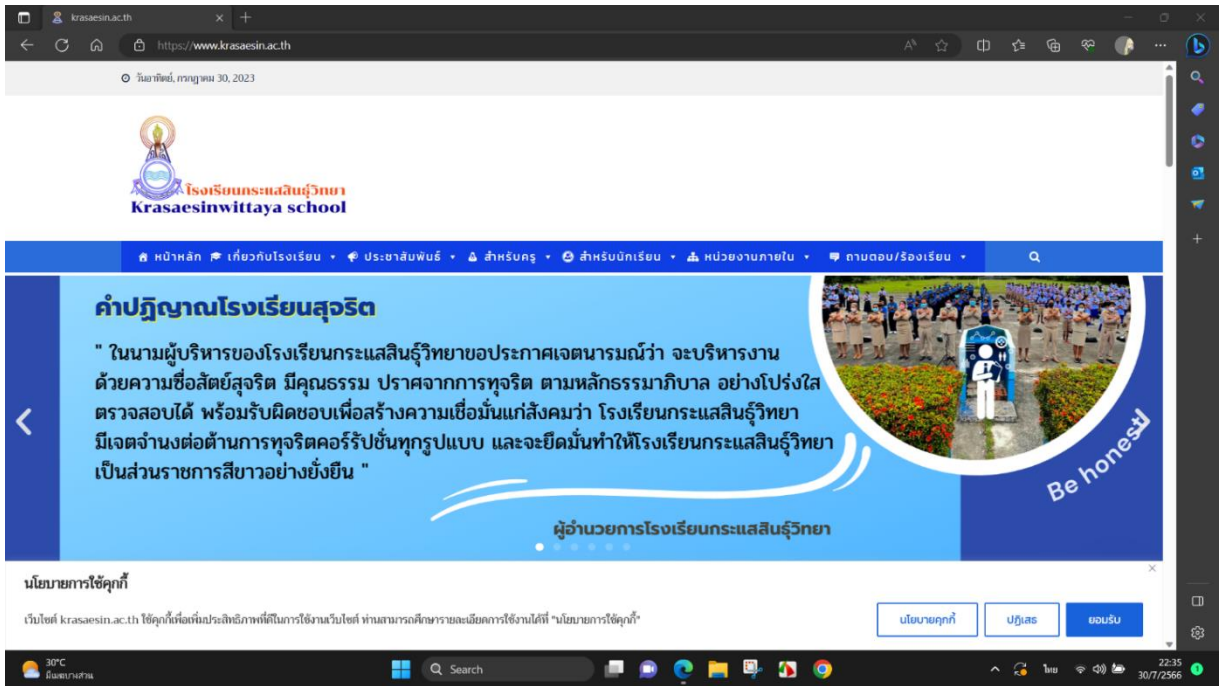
krasaesin.ac.th

https://www.krasaesin.ac.th

วันอาทิตย์, กรกฎาคม 30, 2023

โรงเรียนกระแสสินธุ์วิทยา
Krasaesinwittaya school

หน้าหลัก | เกี่ยวกับโรงเรียน | ประชาสัมพันธ์ | สำหรับครู | สำหรับนักเรียน | หน่วยงานภายใน | ถามตอบ/ร้องเรียน

คำปฏิญาณโรงเรียนสุจริต

" ในนามผู้บริหารของโรงเรียนกระแสสินธุ์วิทยาขอประกาศเจตนารมณ์ว่า จะบริหารงานด้วยความซื่อสัตย์สุจริต มีคุณธรรม ปราศจากการทุจริต ตามหลักธรรมาภิบาล อย่างโปร่งใส ตรวจสอบได้ พร้อมรับผิดชอบเพื่อสร้างความเชื่อมั่นแก่สังคมว่า โรงเรียนกระแสสินธุ์วิทยา มีเจตจำนงต่อต้านการทุจริตคอร์รัปชั่นทุกรูปแบบ และจะยึดมั่นทำให้โรงเรียนกระแสสินธุ์วิทยาเป็นส่วนราชการสีขาวอย่างยั่งยืน "

ผู้อำนวยการโรงเรียนกระแสสินธุ์วิทยา

Be honest

นโยบายการใช้คุกกี้

เว็บไซต์ krasaesin.ac.th ใช้คุกกี้เพื่อเพิ่มประสิทธิภาพที่ดีในการใช้งานเว็บไซต์ ท่านสามารถศึกษารายละเอียดการใช้งานได้ที่ "นโยบายการใช้คุกกี้"

นโยบายคุกกี้ | ปฏิเสธ | ยอมรับ

30°C
มีเมฆบางส่วน

Search

ไทย

22:35
30/7/2566